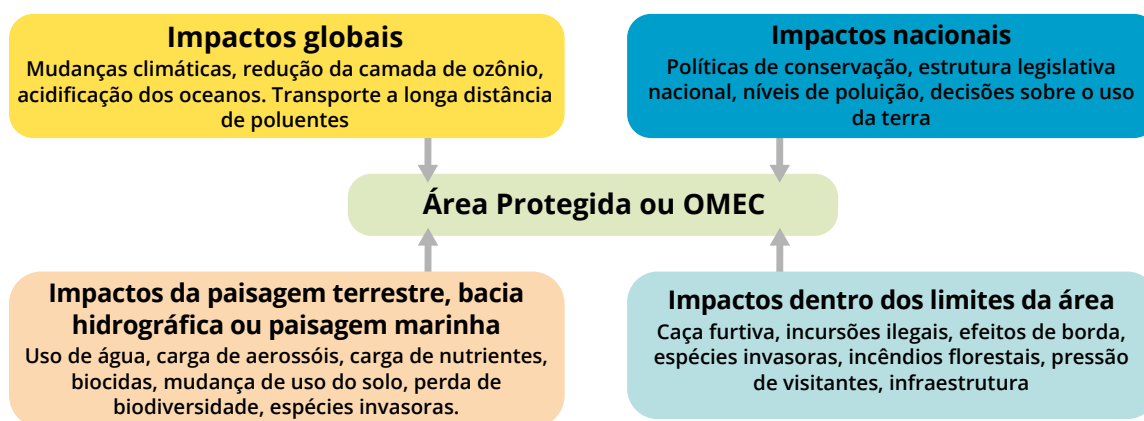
Impactos globais
Mudanças climáticas, redução da camada de ozônio, acidificação dos oceanos. Transporte a longa distância de poluentes

Impactos nacionais
Políticas de conservação, estrutura legislativa nacional, níveis de poluição, decisões sobre o uso da terra

Área Protegida ou OMEC

Impactos da paisagem terrestre, bacia hidrográfica ou paisagem marinha
Uso de água, carga de aerossóis, carga de nutrientes, biocidas, mudança de uso do solo, perda de biodiversidade, espécies invasoras.

Impactos dentro dos limites da área
Caça furtiva, incursões ilegais, efeitos de borda, espécies invasoras, incêndios florestais, pressão de visitantes, infraestrutura